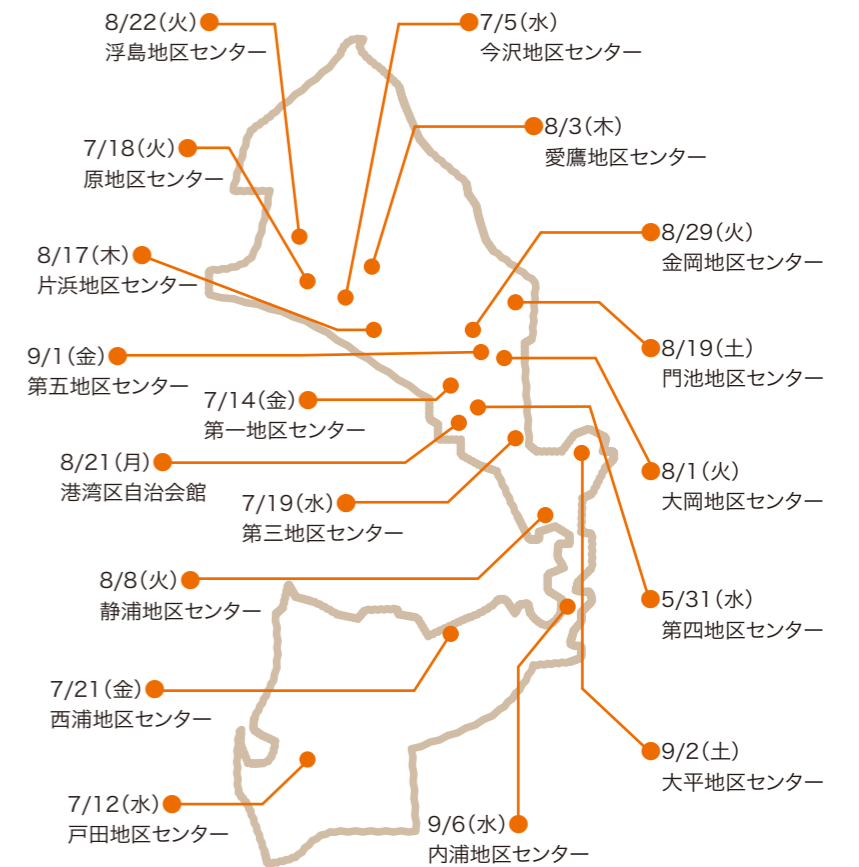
8/22(火)
浮島地区センター

7/5(水)
今沢地区センター

7/18(火)
原地区センター

8/3(木)
愛鷹地区センター

8/17(木)
片浜地区センター

8/29(火)
金岡地区センター

9/1(金)
第五地区センター

8/19(土)
門池地区センター

7/14(金)
第一地区センター

8/21(月)
港湾区自治会館

8/1(火)
大岡地区センター

7/19(水)
第三地区センター

8/8(火)
静浦地区センター

5/31(水)
第四地区センター

7/21(金)
西浦地区センター

9/2(土)
大平地区センター

7/12(水)
戸田地区センター

9/6(水)
内浦地区センター